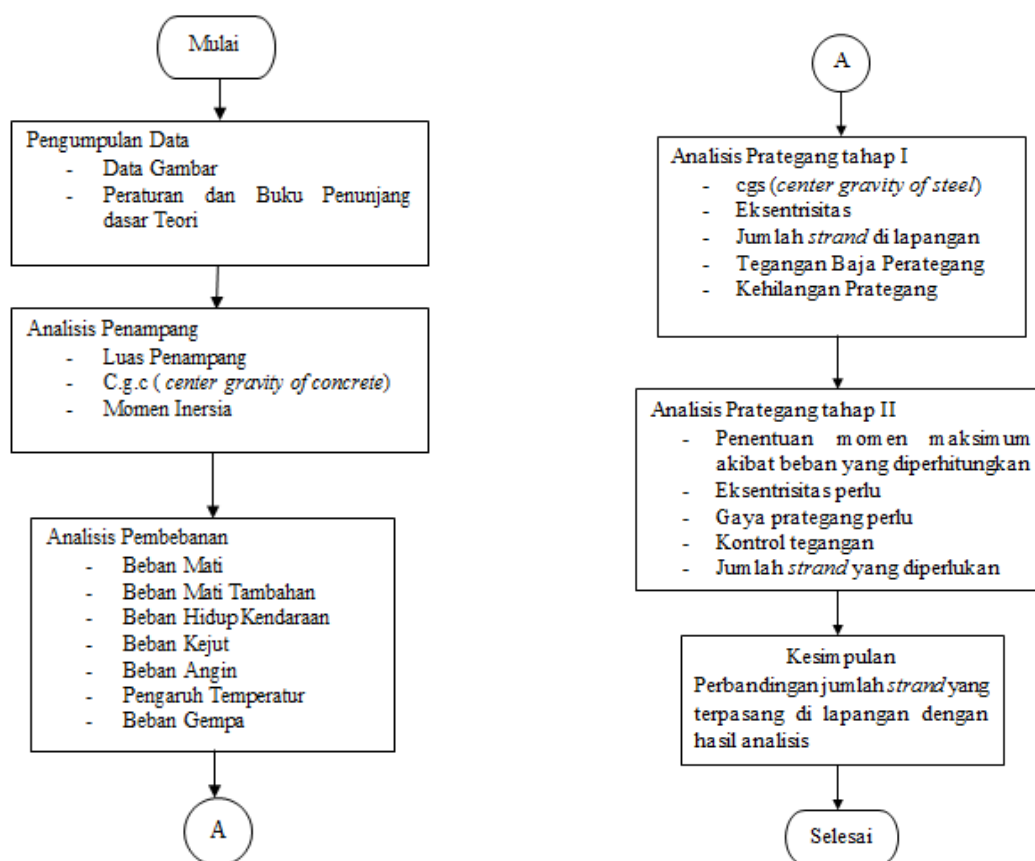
Mulai

Pengumpulan Data
- Data Gambar
- Peraturan dan Buku Penunjang dasar Teori

Analisis Penampang
- Luas Penampang
- C.g.c ( *center gravity of concrete*)
- Momen Inersia

Analisis Pembebanan
- Beban Mati
- Beban Mati Tambahan
- Beban Hidup Kendaraan
- Beban Kejut
- Beban Angin
- Pengaruh Temperatur
- Beban Gempa

A

A

Analisis Prategang tahap I
- cgs (*center gravity of steel*)
- Eksentrisitas
- Jumlah *strand* di lapangan
- Tegangan Baja Perategang
- Kehilangan Prategang

Analisis Prategang tahap II
- Penentuan momen maksimum akibat beban yang diperhitungkan
- Eksentrisitas perlu
- Gaya prategang perlu
- Kontrol tegangan
- Jumlah *strand* yang diperlukan

Kesimpulan
Perbandingan jumlah *strand* yang terpasang di lapangan dengan hasil analisis

Selesai